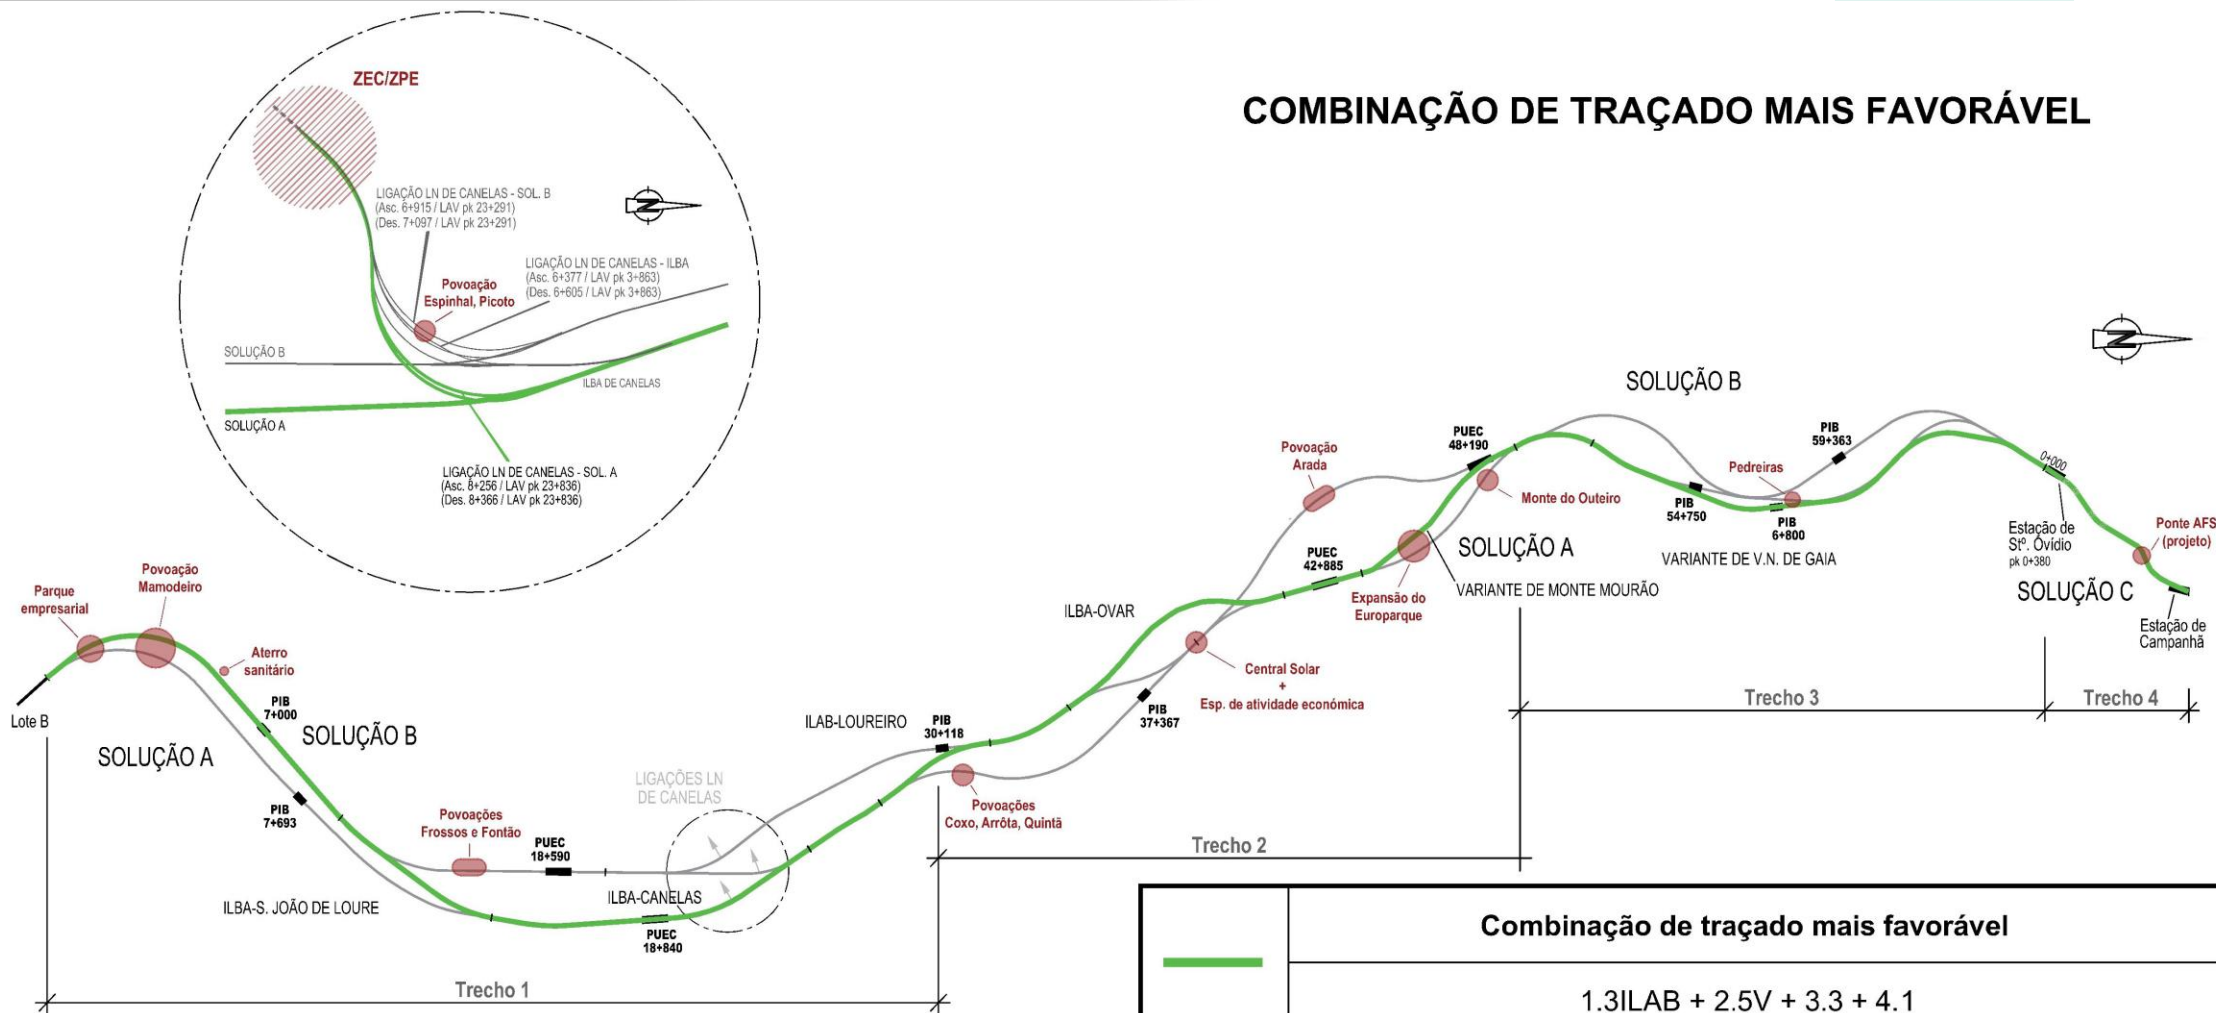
COMBINAÇÃO DE TRAÇADO MAIS FAVORÁVEL

ZEC/ZPE

LIGAÇÃO LN DE CANELAS - SOL. B
(Asc. 6+915 / LAV pk 23+291)
(Des. 7+097 / LAV pk 23+291)

LIGAÇÃO LN DE CANELAS - ILBA
(Asc. 6+377 / LAV pk 3+863)
(Des. 6+605 / LAV pk 3+863)

Povoação
Espinhal, Picoto

SOLUÇÃO B
ILBA DE CANELAS
SOLUÇÃO A

LIGAÇÃO LN DE CANELAS - SOL. A
(Asc. 8+256 / LAV pk 23+836)
(Des. 8+366 / LAV pk 23+836)

SOLUÇÃO B
PIB
59+363
Pedreiras
PUEC
48+190
Povoação
Arada
Monte do Outeiro
PIB
54+750
PIB
6+800
0+000
Estação de
Stº. Ovídio
pk 0+380
Ponte AFS
(projeto)
SOLUÇÃO A
VARIANTE DE V.N. DE GAIA
PUEC
42+885
VARIANTE DE MONTE MOURÃO
SOLUÇÃO C
Expansão do
Europarque
Estação de
Campanhã
ILBA-OVAR
Central Solar
+
Esp. de atividade económica
Trecho 3
Trecho 4
Parque
empresarial
Povoação
Mamodeiro
Aterro
sanitário
PIB
37+367
ILAB-LOUREIRO
PIB
30+118
PIB
7+000
Lote B
SOLUÇÃO A
SOLUÇÃO B
LIGAÇÕES LN
DE CANELAS
PIB
7+693
Povoações
Coxo, Arrôta, Quintã
Povoações
Frossos e Fontão
PUEC
18+590
Trecho 2
ILBA-S. JOÃO DE LOURE
ILBA-CANELAS
PUEC
18+840
Trecho 1

| | Combinação de traçado mais favorável |
|---|---|
| | 1.3ILAB + 2.5V + 3.3 + 4.1 |